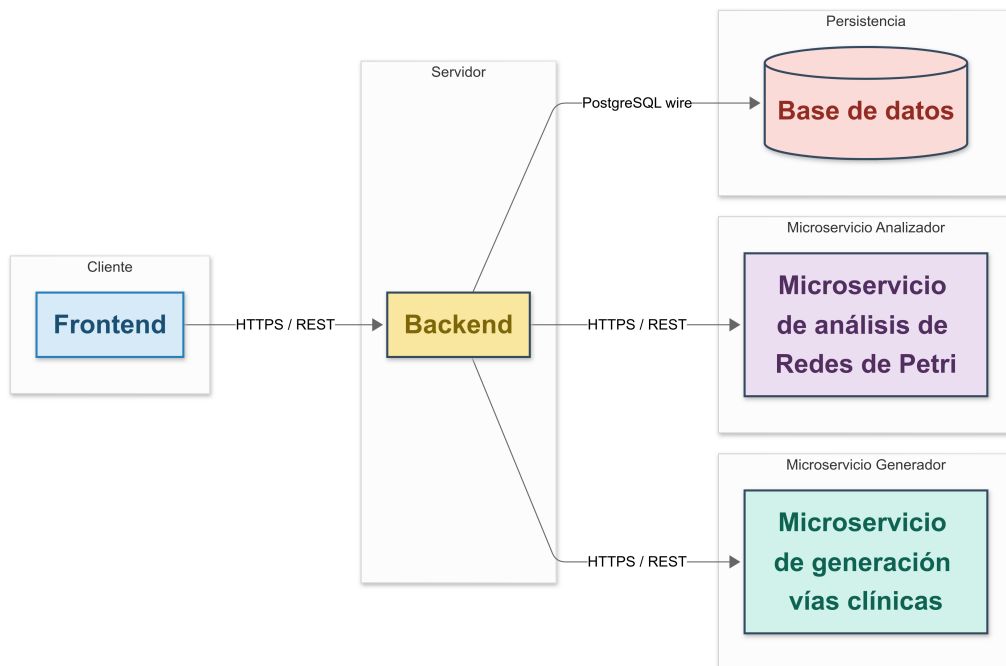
Persistencia

Base de datos

Servidor

PostgreSQL wire

Microservicio Analizador

Cliente

Frontend

HTTPS / REST

Backend

HTTPS / REST

Microservicio de análisis de Redes de Petri

Microservicio Generador

HTTPS / REST

Microservicio de generación vías clínicas